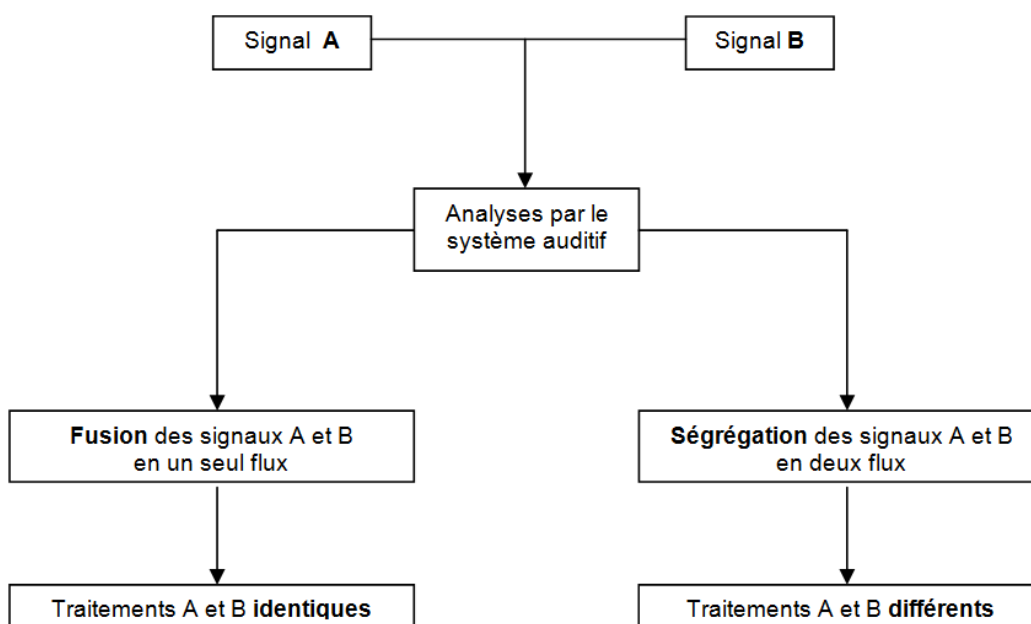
Signal **A**

Signal **B**

Analyses par le système auditif

**Fusion** des signaux A et B en un seul flux

**Ségrégation** des signaux A et B en deux flux

Traitements A et B **identiques**

Traitements A et B **différents**